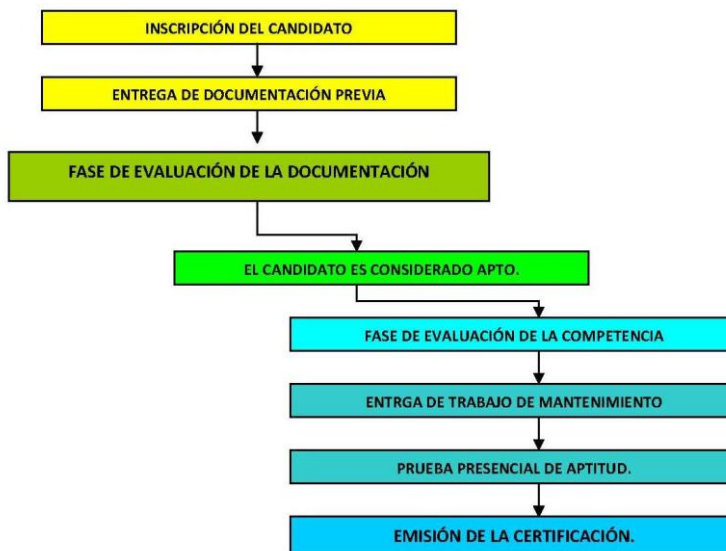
INSCRIPCIÓN DEL CANDIDATO

ENTREGA DE DOCUMENTACIÓN PREVIA

FASE DE EVALUACIÓN DE LA DOCUMENTACIÓN

EL CANDIDATO ES CONSIDERADO APTO.

FASE DE EVALUACIÓN DE LA COMPETENCIA

ENTRGA DE TRABAJO DE MANTENIMIENTO

PRUEBA PRESENCIAL DE APTITUD.

EMISIÓN DE LA CERTIFICACIÓN.